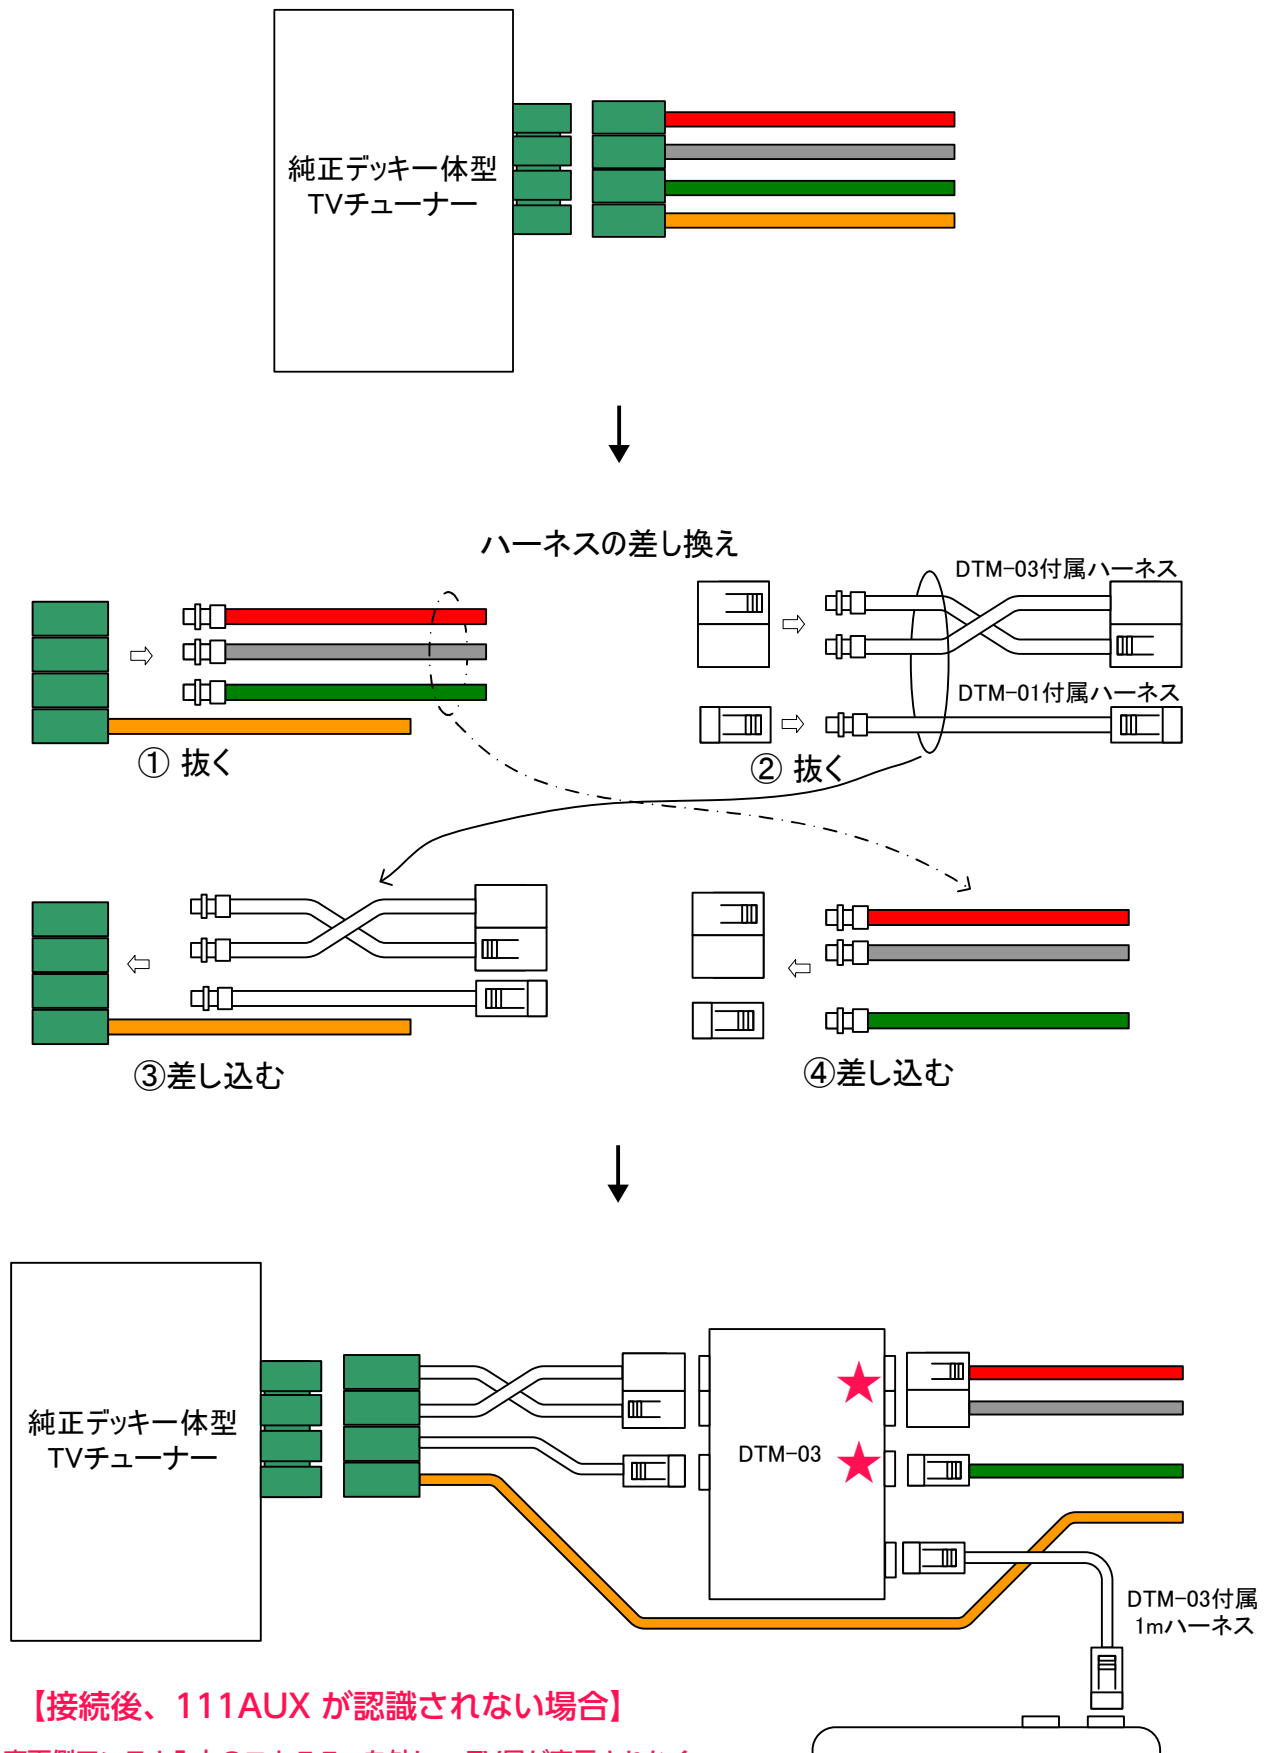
純正デッキ一体型
TVチューナー

ハーネスの差し換え

DTM-03付属ハーネス

DTM-01付属ハーネス

① 抜く

② 抜く

③差し込む

④差し込む

純正デッキ一体型
TVチューナー

DTM-03

DTM-03付属
1mハーネス

【接続後、111AUX が認識されない場合】

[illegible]